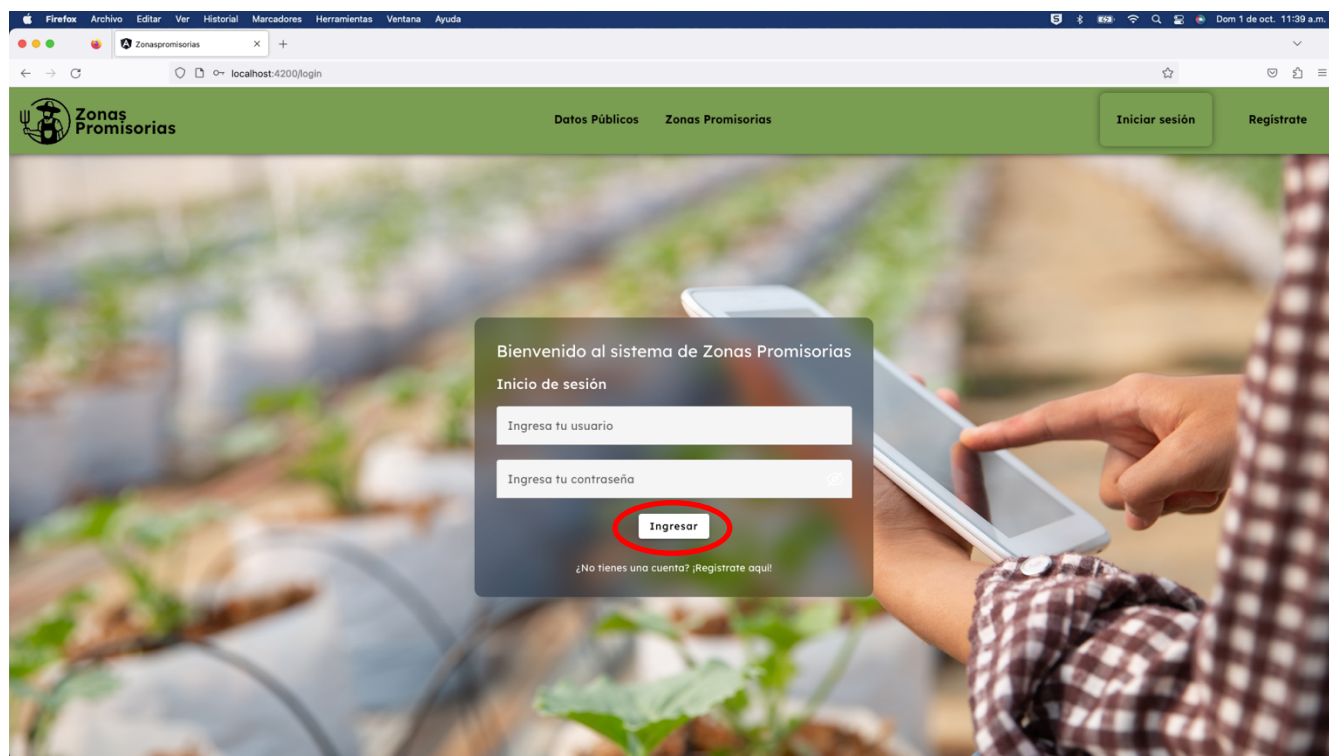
Firefox Archivo Editar Ver Historial Marcadores Herramientas Ventana Ayuda

Dom 1 de oct. 11:39 a.m.

Zonaspromisorias

localhost:4200/login

Zonas Promisorias

Datos Públicos Zonas Promisorias

Iniciar sesión

Registrate

Bienvenido al sistema de Zonas Promisorias

Inicio de sesión

Ingresa tu usuario

Ingresa tu contraseña

Ingresar

¿No tienes una cuenta? ¡Registrate aquí!